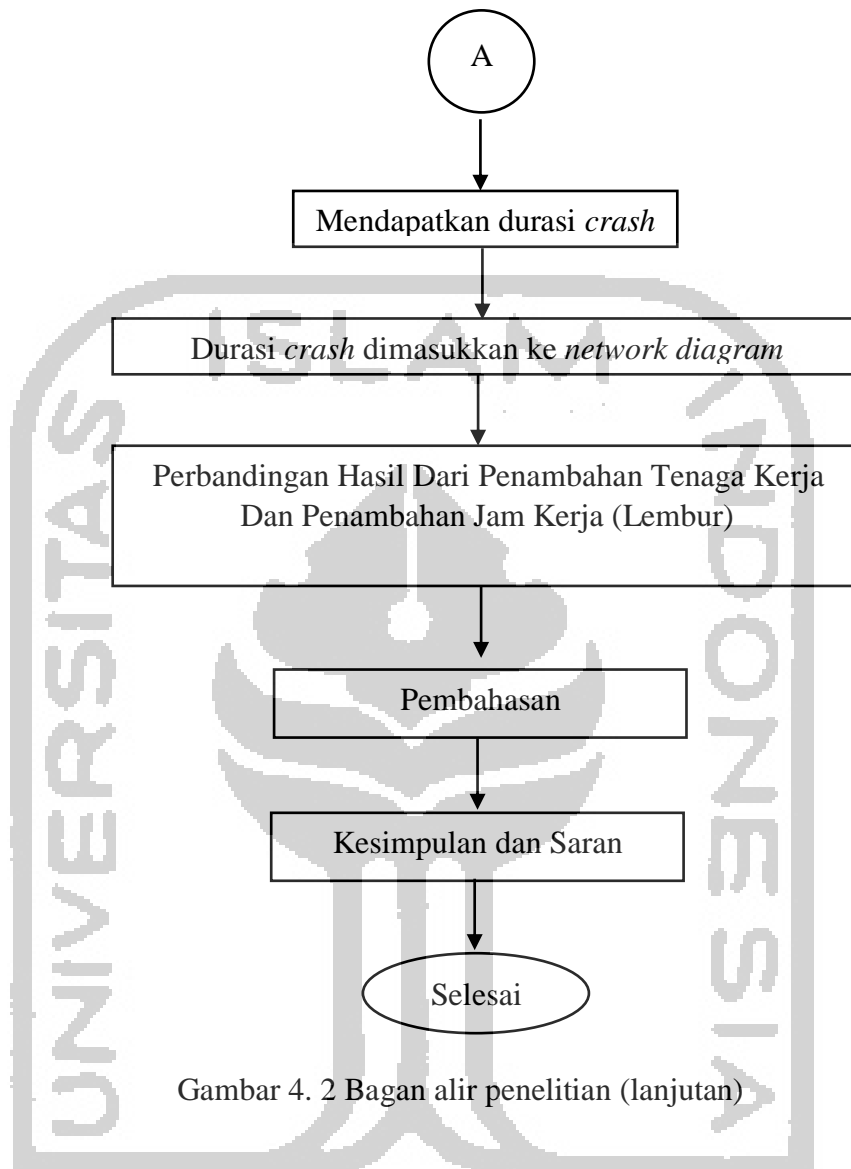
A

Mendapatkan durasi *crash*

Durasi *crash* dimasukkan ke *network diagram*

Perbandingan Hasil Dari Penambahan Tenaga Kerja Dan Penambahan Jam Kerja (Lembur)

Pembahasan

Kesimpulan dan Saran

Selesai

Gambar 4. 2 Bagan alir penelitian (lanjutan)

UNIVERSITAS ISLAM INDONESIA